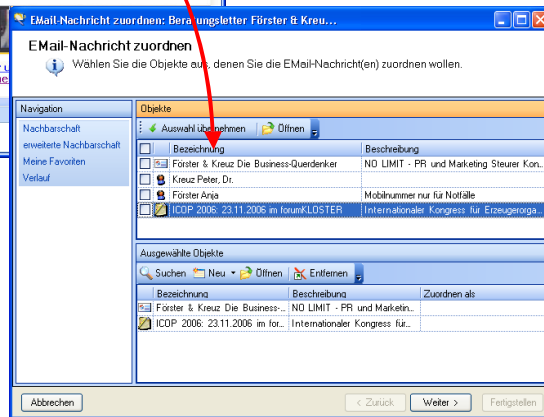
EMail-Nachricht zuordnen: Beratungsletter Förster & Kreu...

EMail-Nachricht zuordnen

Wählen Sie die Objekte aus, denen Sie die EMail-Nachricht(en) zuordnen wollen.

Navigation

Nachbarschaft
erweiterte Nachbarschaft
Meine Favoriten
Verlauf

Objekte

Auswahl übernehmen | Öffnen

| Bezeichnung | Beschreibung |
|---|---|
| Förster & Kreuz Die Business-Querdenker | NO LIMIT - PR und Marketing Steurer Kon... |
| Kreuz Peter, Dr. | |
| Förster Anja | Mobilnummer nur für Notfälle |
| ICOP 2006: 23.11.2006 im forumKLOSTER | Internationaler Kongress für Erzeugeroga... |

Ausgewählte Objekte

Suchen | Neu | Öffnen | Entfernen

| Bezeichnung | Beschreibung | Zuordnen als |
|---|---|---|
| Förster & Kreuz Die Business-... | NO LIMIT - PR und Marketin... | |
| ICOP 2006: 23.11.2006 im for... | Internationaler Kongress für... | |

Abbrechen | < Zurück | Weiter > | Fertigstellen